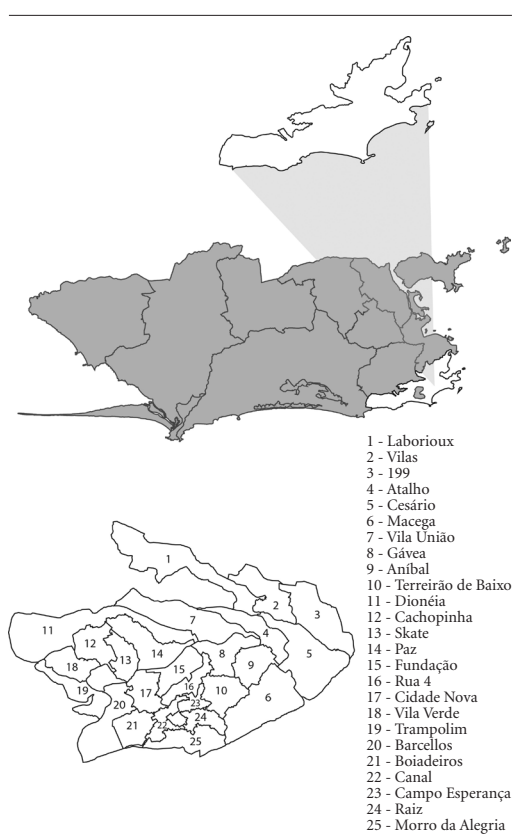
1 - Laborioux
2 - Vilas
3 - 199
4 - Atalho
5 - Cesário
6 - Macega
7 - Vila União
8 - Gávea
9 - Aníbal
10 - Terreirão de Baixo
11 - Dionéia
12 - Cachopinha
13 - Skate
14 - Paz
15 - Fundação
16 - Rua 4
17 - Cidade Nova
18 - Vila Verde
19 - Trampolim
20 - Barcellos
21 - Boiadeiros
22 - Canal
23 - Campo Esperança
24 - Raiz
25 - Morro da Alegria

1
2
3
4
5
6
7
8
9
10
11
12
13
14
15
16
17
18
19
20
21
22
23
24
25